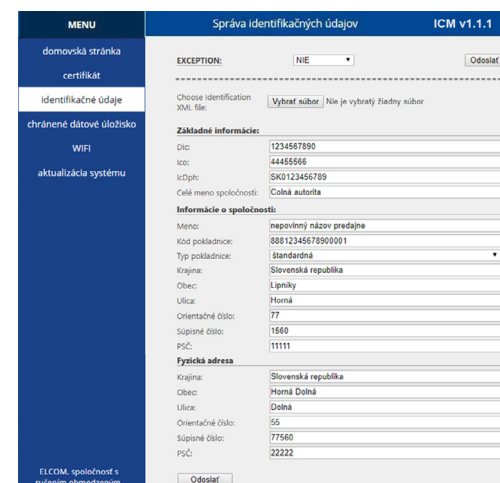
MENU

domovská stránka

certifikát

identifikačné údaje

chránené dátové úložisko

WIFI

aktualizácia systému

ELCOM, spoločnosť s ručením obmedzeným

Správa identifikačných údajov

ICM v1.1.1

EXCEPTION: NIE

Odoslat

Choose identification XML file: Vybrať súbor Nie je vybratý žiadny súbor

Základné informácie:

| | |
|---|---|
| Dic: | 1234567890 |
| Ico: | 44455566 |
| IcDph: | SK0123456789 |
| Celé meno spoločnosti: | Colná autorita |

Informácie o spoločnosti:

| | |
|---|---|
| Meno: | nepovinný názov predajne |
| Kód pokladnice: | 88812345678900001 |
| Typ pokladnice: | štandardná |
| Krajina: | Slovenská republika |
| Obec: | Lipníky |
| Ulica: | Horná |
| Orientačné číslo: | 77 |
| Súpisné číslo: | 1560 |
| PSČ: | 11111 |

Fyzická adresa

| | |
|---|---|
| Krajina: | Slovenská republika |
| Obec: | Horná Dolná |
| Ulica: | Dolná |
| Orientačné číslo: | 55 |
| Súpisné číslo: | 77560 |
| PSČ: | 22222 |

Odoslať